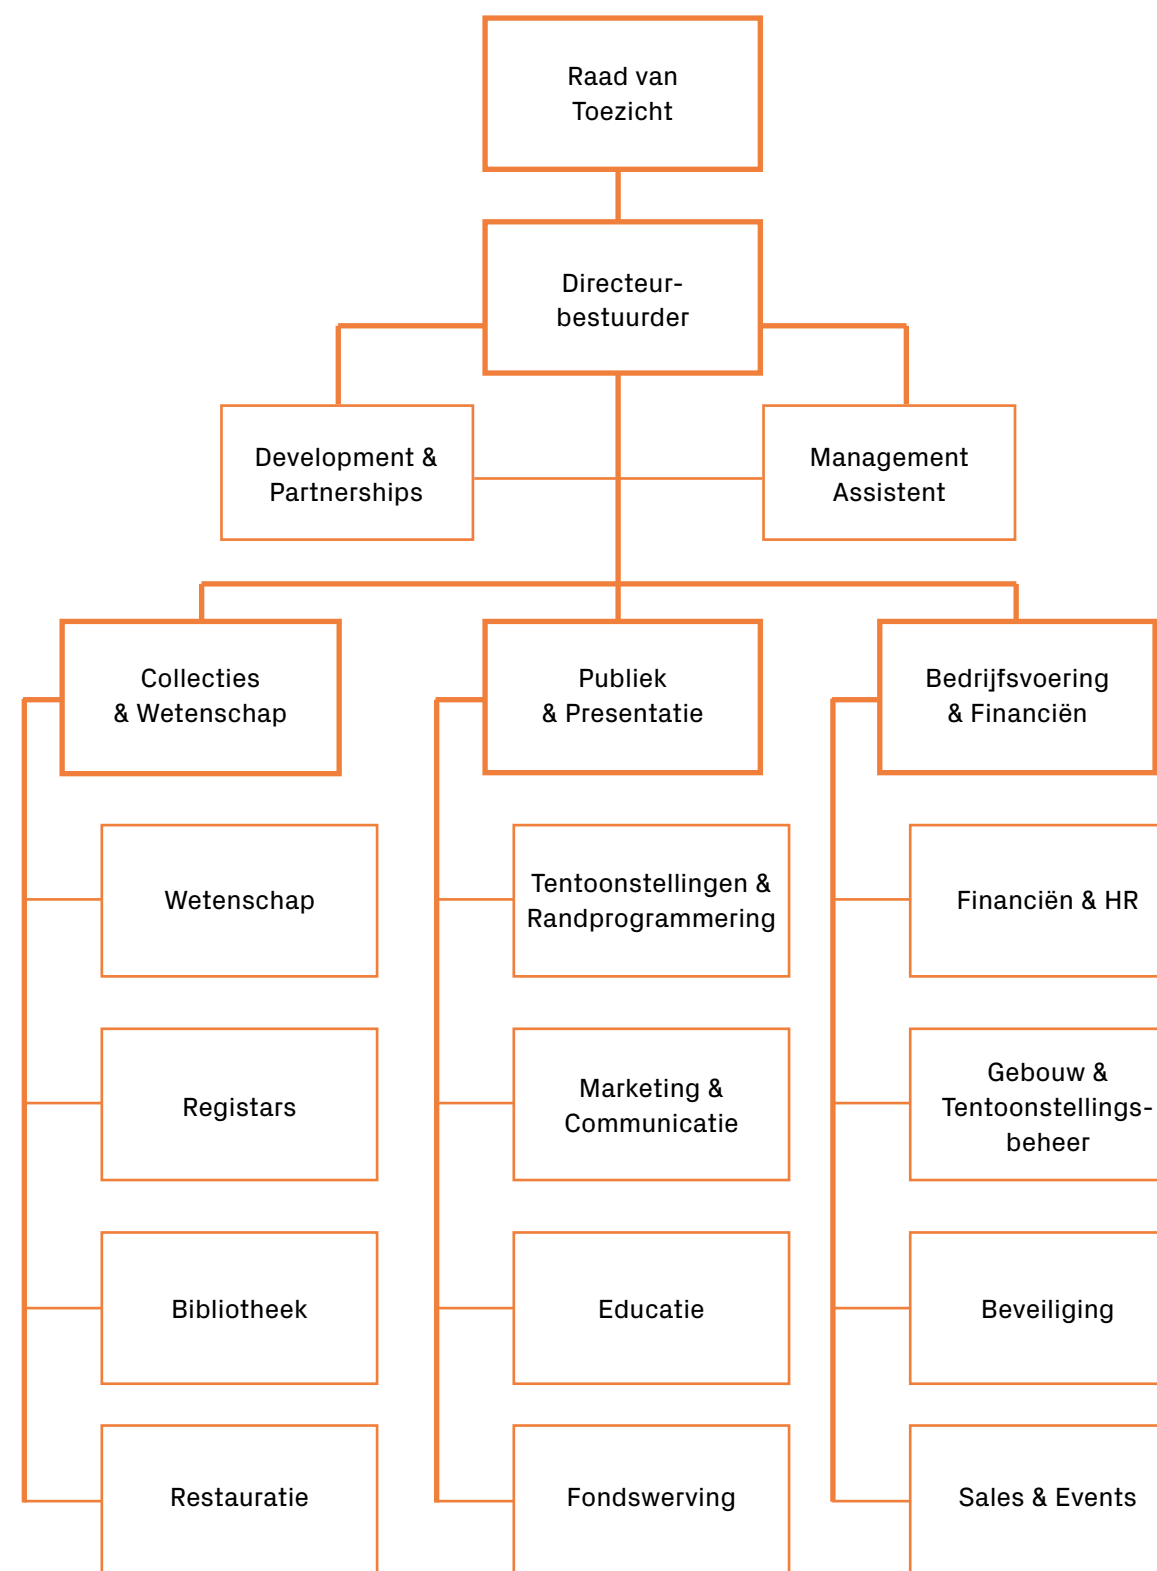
Raad van Toezicht

Directeur-bestuurder

Development & Partnerships

Management Assistent

Collecties & Wetenschap

Wetenschap

Registars

Bibliotheek

Restauratie

Publiek & Presentatie

Tentoonstellingen & Randprogrammering

Marketing & Communicatie

Educatie

Fondswerving

Bedrijfsvoering & Financiën

Financiën & HR

Gebouw & Tentoonstellingsbeheer

Beveiliging

Sales & Events